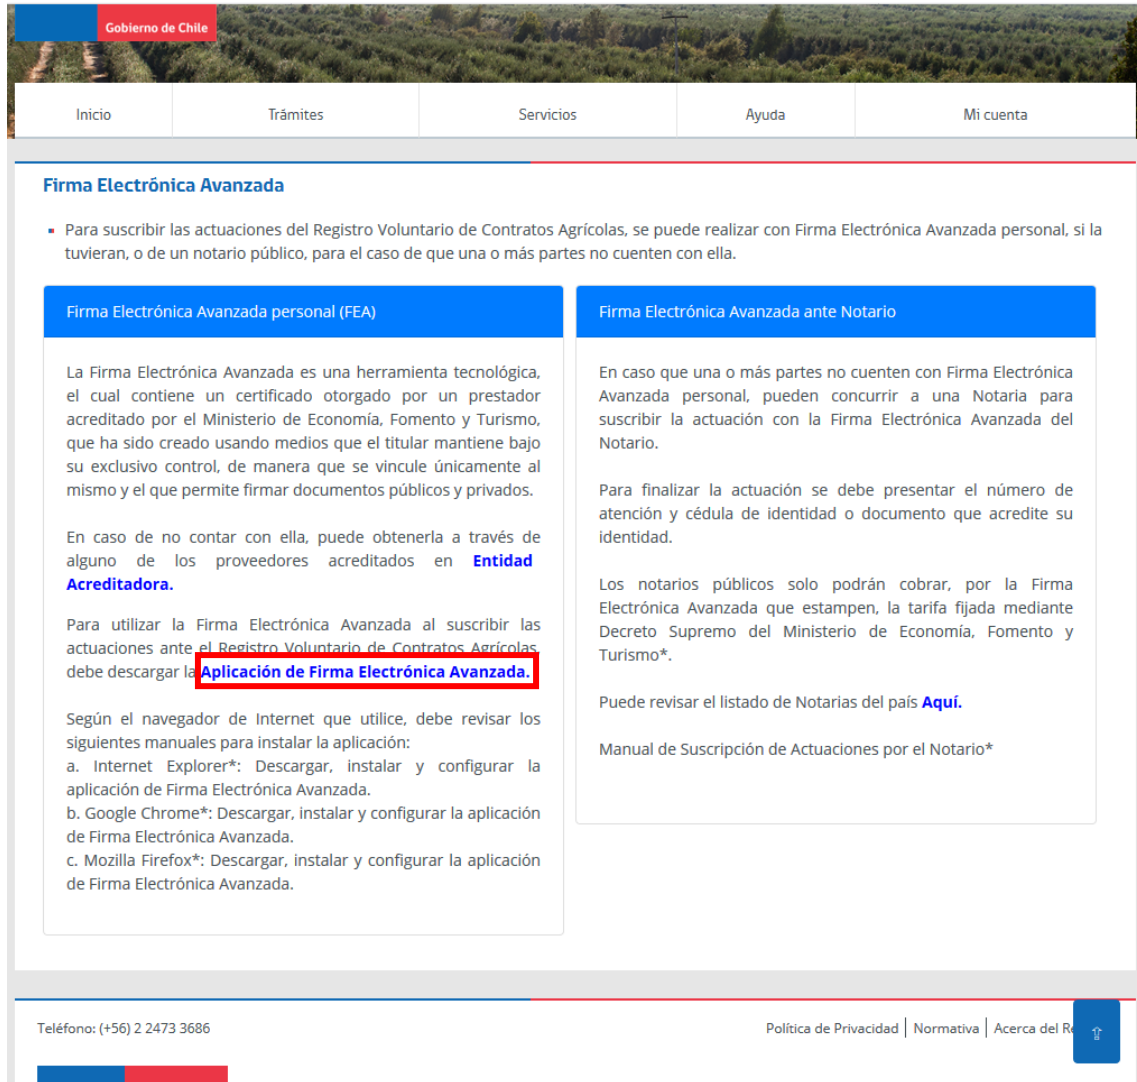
Gobierno de Chile

Inicio | Trámites | Servicios | Ayuda | Mi cuenta

Firma Electrónica Avanzada

Para suscribir las actuaciones del Registro Voluntario de Contratos Agrícolas, se puede realizar con Firma Electrónica Avanzada personal, si la tuvieran, o de un notario público, para el caso de que una o más partes no cuenten con ella.

Firma Electrónica Avanzada personal (FEA)

La Firma Electrónica Avanzada es una herramienta tecnológica, el cual contiene un certificado otorgado por un prestador acreditado por el Ministerio de Economía, Fomento y Turismo, que ha sido creado usando medios que el titular mantiene bajo su exclusivo control, de manera que se vincule únicamente al mismo y el que permite firmar documentos públicos y privados.

En caso de no contar con ella, puede obtenerla a través de alguno de los proveedores acreditados en Entidad Acreditadora.

Para utilizar la Firma Electrónica Avanzada al suscribir las actuaciones ante el Registro Voluntario de Contratos Agrícolas, debe descargar la Aplicación de Firma Electrónica Avanzada.

Según el navegador de Internet que utilice, debe revisar los siguientes manuales para instalar la aplicación:
a. Internet Explorer*: Descargar, instalar y configurar la aplicación de Firma Electrónica Avanzada.
b. Google Chrome*: Descargar, instalar y configurar la aplicación de Firma Electrónica Avanzada.
c. Mozilla Firefox*: Descargar, instalar y configurar la aplicación de Firma Electrónica Avanzada.

Firma Electrónica Avanzada ante Notario

En caso que una o más partes no cuenten con Firma Electrónica Avanzada personal, pueden concurrir a una Notaria para suscribir la actuación con la Firma Electrónica Avanzada del Notario.

Para finalizar la actuación se debe presentar el número de atención y cédula de identidad o documento que acredite su identidad.

Los notarios públicos solo podrán cobrar, por la Firma Electrónica Avanzada que estampen, la tarifa fijada mediante Decreto Supremo del Ministerio de Economía, Fomento y Turismo*.

Puede revisar el listado de Notarias del país Aquí.

Manual de Suscripción de Actuaciones por el Notario*

Teléfono: (+56) 2 2473 3686

Política de Privacidad | Normativa | Acerca del R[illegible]